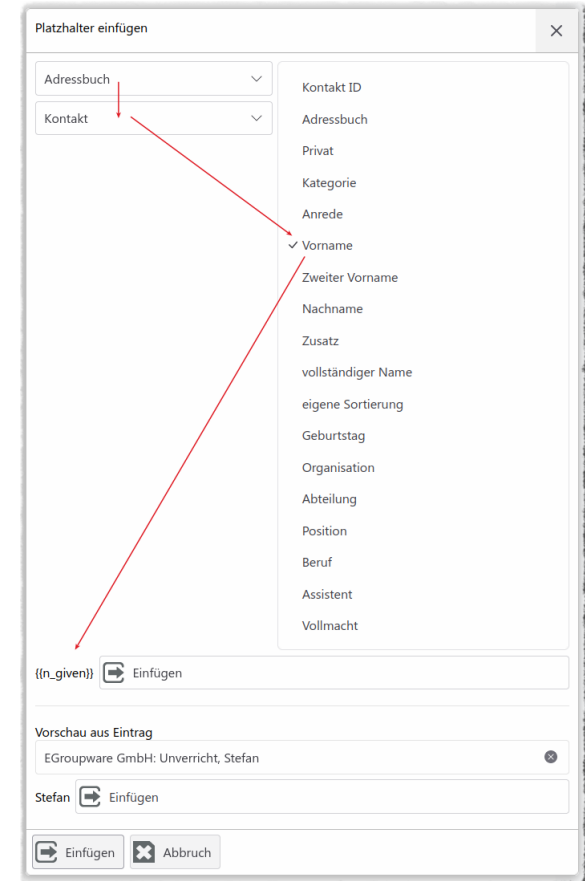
Platzhalter einfügen

Adressbuch

Kontakt

Kontakt ID
Adressbuch
Privat
Kategorie
Anrede
Vorname
Zweiter Vorname
Nachname
Zusatz
vollständiger Name
eigene Sortierung
Geburtstag
Organisation
Abteilung
Position
Beruf
Assistent
Vollmacht

{{n_given}} Einfügen

Vorschau aus Eintrag
EGroupware GmbH: Unverricht, Stefan

Stefan Einfügen

Einfügen Abbruch